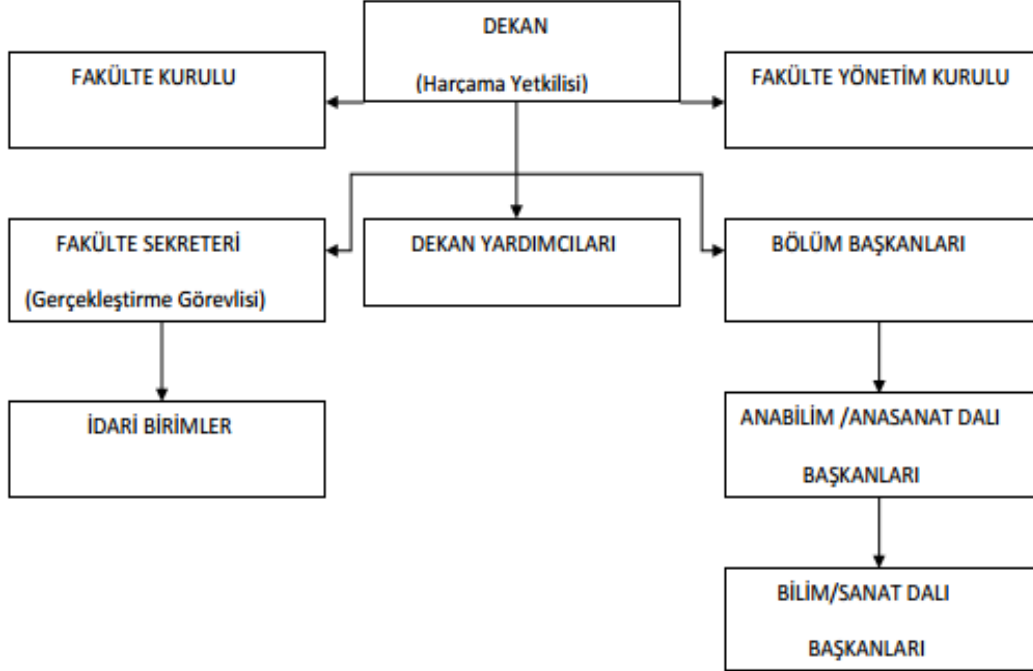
DEKAN

(Harçama Yetkilisi)

FAKÜLTE KURULU

FAKÜLTE YÖNETİM KURULU

FAKÜLTE SEKRETERİ

(Gerçekleştirme Görevlisi)

DEKAN YARDIMCILARI

BÖLÜM BAŞKANLARI

İDARİ BİRİMLER

ANABİLİM /ANASANAT DALI

BAŞKANLARI

BİLİM/SANAT DALI

BAŞKANLARI